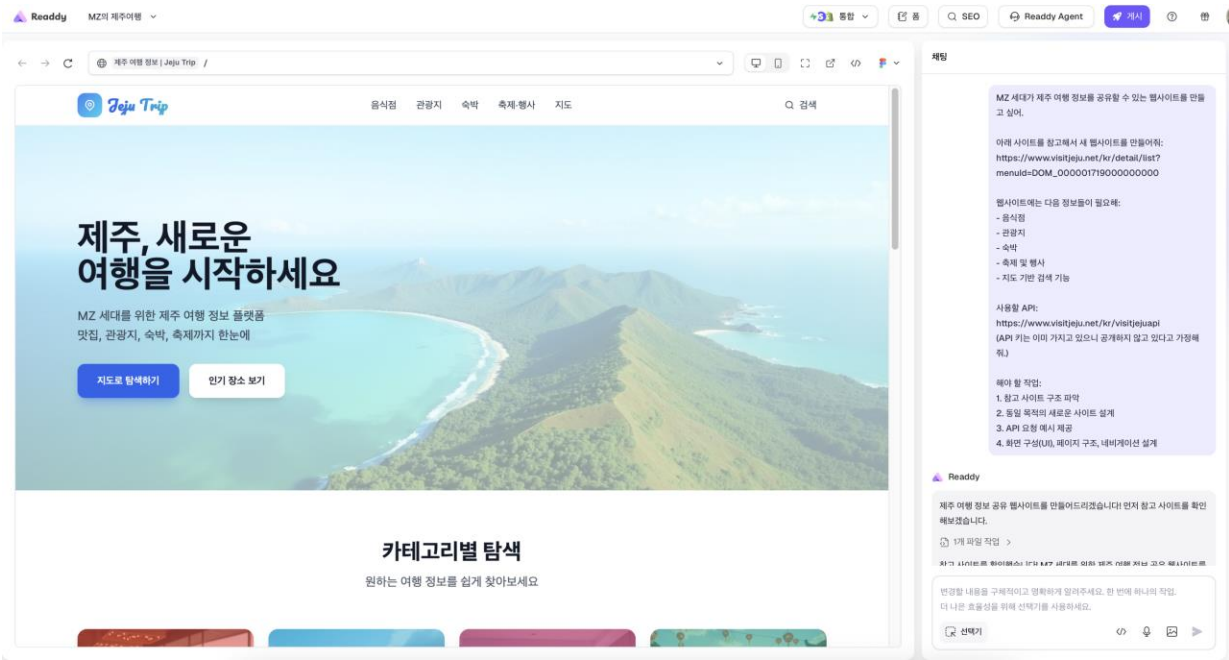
Readdy MZ의 제주여행

통합 폼 SEO Readdy Agent 게시

제주 여행 정보 | Jeju Trip /

Jeju Trip

음식점 관광지 숙박 축제·행사 지도

검색

제주, 새로운 여행을 시작하세요

MZ 세대를 위한 제주 여행 정보 플랫폼
맛집, 관광지, 숙박, 축제까지 한눈에

지도로 탐색하기 인기 장소 보기

카테고리별 탐색

원하는 여행 정보를 쉽게 찾아보세요

채팅

MZ 세대가 제주 여행 정보를 공유할 수 있는 웹사이트를 만들고 싶어.

아래 사이트를 참고해서 새 웹사이트를 만들어줘:
https://www.visitjeju.net/kr/detail/list?menuId=DOM_000001719000000000

웹사이트에는 다음 정보들이 필요해:
- 음식점
- 관광지
- 숙박
- 축제 및 행사
- 지도 기반 검색 기능

사용할 API:
https://www.visitjeju.net/kr/visitjejuapi
(API 키는 이미 가지고 있으니 공개하지 않고 있다고 가정해줘.)

해야 할 작업:
1. 참고 사이트 구조 파악
2. 동일 목적의 새로운 사이트 설계
3. API 요청 예시 제공
4. 화면 구성(UI), 페이지 구조, 네비게이션 설계

Readdy

제주 여행 정보 공유 웹사이트를 만들어드리겠습니다! 먼저 참고 사이트를 확인해보겠습니다.

1개 파일 작업 >

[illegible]

변경할 내용을 구체적이고 명확하게 알려주세요. 한 번에 하나의 작업.
더 나은 효율성을 위해 선택기를 사용하세요.

선택기